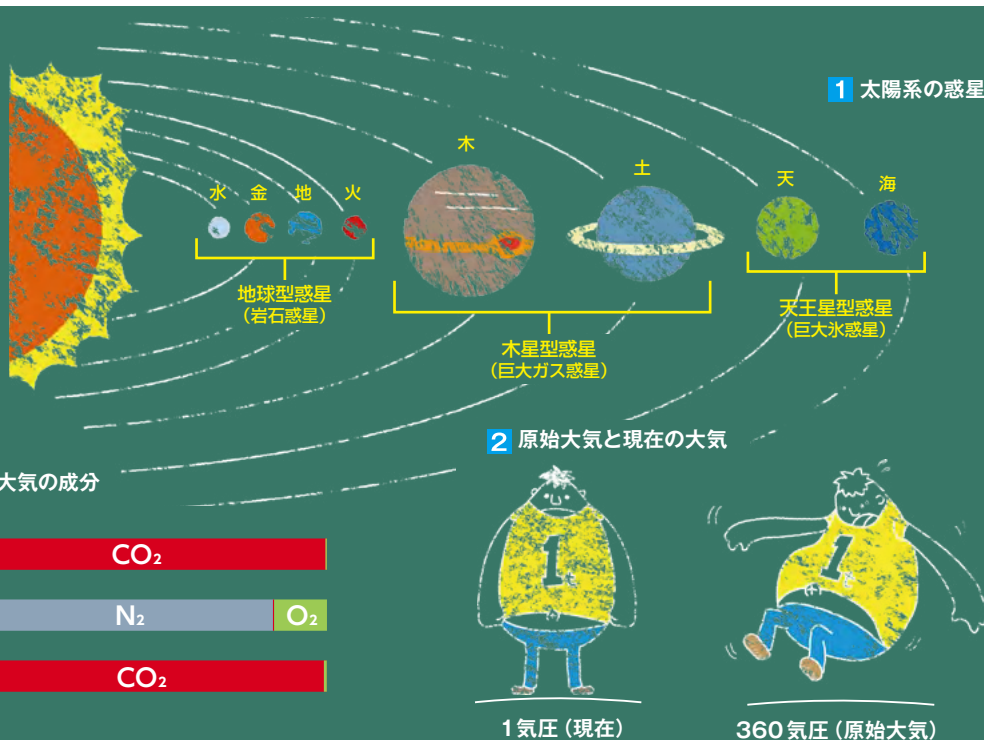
1 太陽系の惑星

水 金 地 火

地球型惑星
（岩石惑星）

木 土

木星型惑星
（巨大ガス惑星）

天 海

天王星型惑星
（巨大氷惑星）

2 原始大気と現在の大気

大気の成分

$CO_2$

$N_2$ $O_2$

$CO_2$

1
1気圧（現在）

1
360気圧（原始大気）